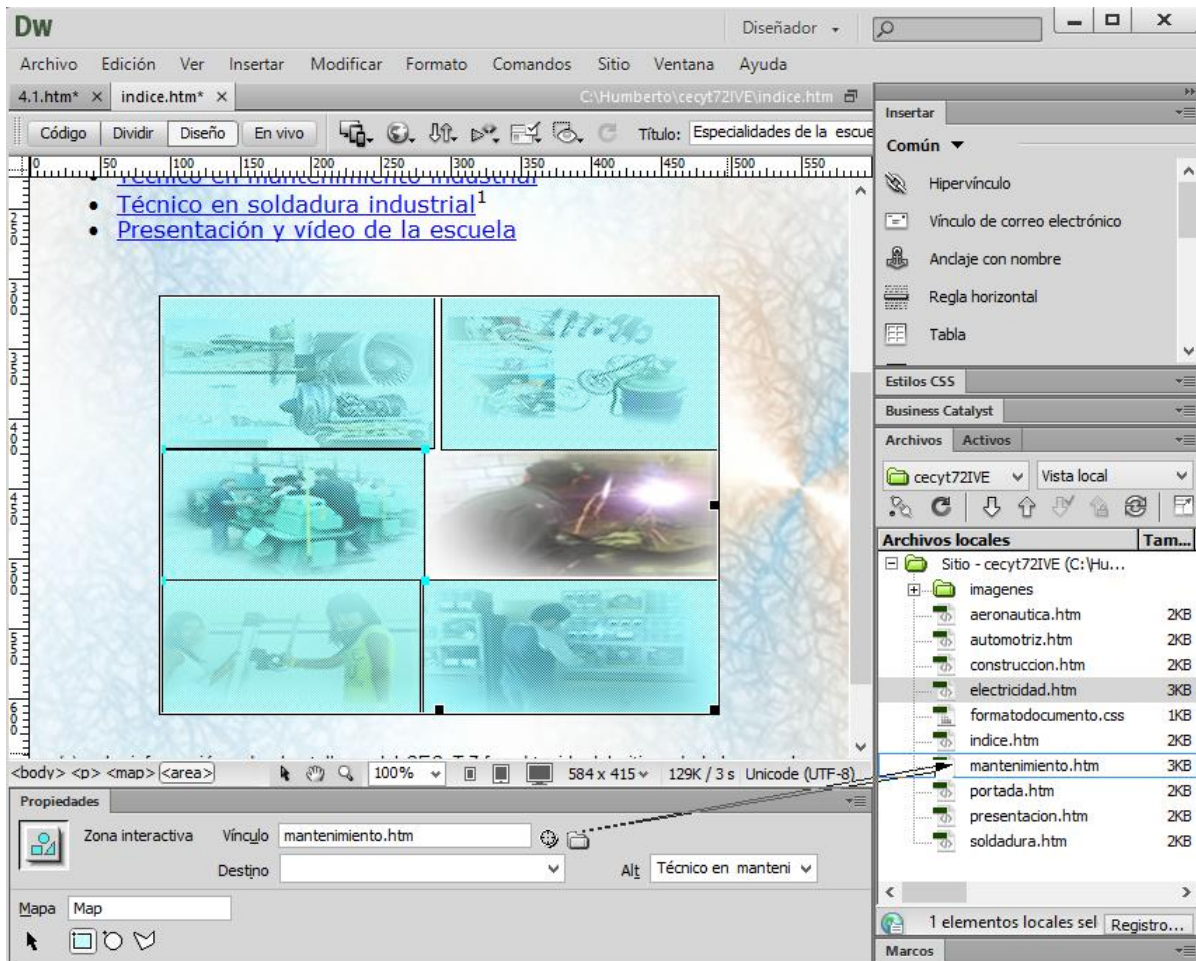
DW
Diseñador

Archivo Edición Ver Insertar Modificar Formato Comandos Sitio Ventana Ayuda

4.1.htm* × indice.htm* × C:\Humberto\cecyt72IVE\indice.htm

Código Dividir Diseño En vivo Título: Especialidades de la escue

0 50 100 150 200 250 300 350 400 450 500 550

• Técnico en mantenimiento industrial
• Técnico en soldadura industrial$^1$
• Presentación y vídeo de la escuela

<body> <p> <map> <area> 100% 584 x 415 129K / 3 s Unicode (UTF-8)

Propiedades

Zona interactiva Vínculo mantenimiento.htm
Destino
Alt Técnico en manteni
Mapa Map

Insertar
Común
Hipervínculo
Vínculo de correo electrónico
Anclaje con nombre
Regla horizontal
Tabla

Estilos CSS
Business Catalyst
Archivos Activos
cecyt72IVE Vista local

Archivos locales Tam...
Sitio - cecyt72IVE (C:\Hu...
imagenes
aeronautica.htm 2KB
automotriz.htm 2KB
construccion.htm 2KB
electricidad.htm 3KB
formatodocumento.css 1KB
indice.htm 2KB
mantenimiento.htm 3KB
portada.htm 2KB
presentacion.htm 2KB
soldadura.htm 2KB

1 elementos locales sel Registro...
Marcos